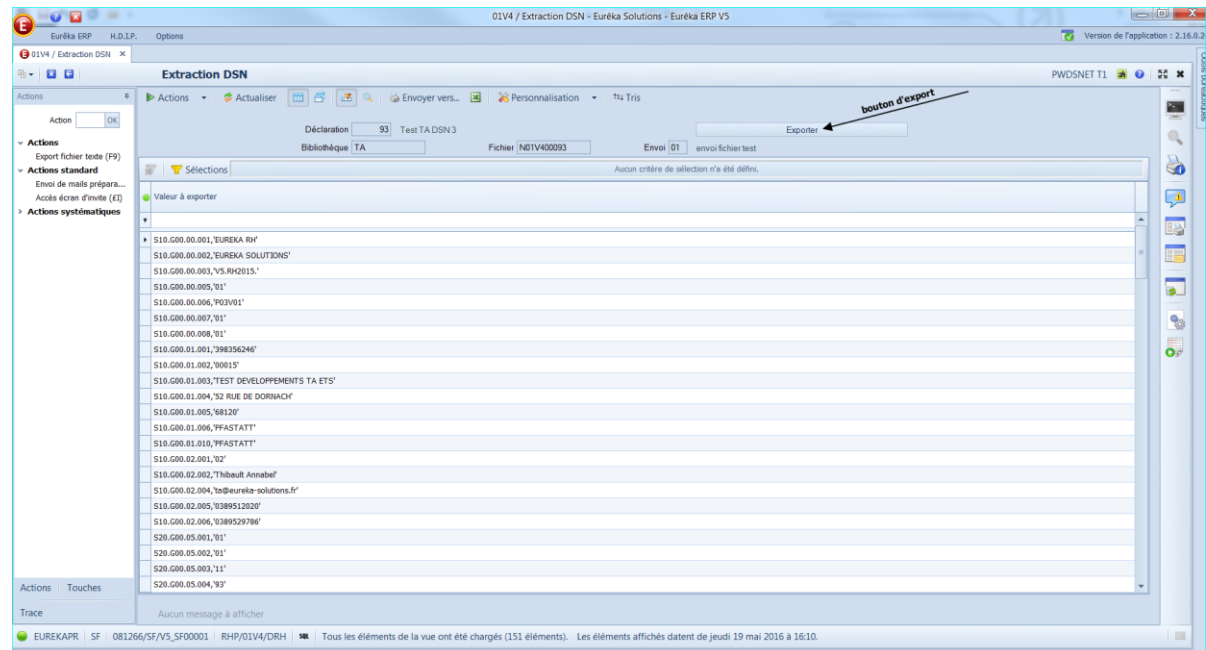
01V4 / Extraction DSN - Eurêka Solutions - Eurêka ERP V5

Eurêka ERP H.D.I.P. Options

Version de l'application : 2.16.0.2

01V4 / Extraction DSN ×

Extraction DSN

PWDSNET T1

Actions

Action OK

Actions
Export fichier texte (F9)
Actions standard
Envoi de mails prépara...
Accès écran d'invite (£I)
Actions systématiques

Actions Actualiser Envoyer vers... Personnalisation Tris

bouton d'export

Déclaration 93 Test TA DSN 3
Bibliothèque TA
Fichier N01V400093
Envoi 01 envoi fichier test

Exporter

Sélections
Aucun critère de sélection n'a été défini.

Valeur à exporter

S10.G00.00.001,'EUREKA RH'
S10.G00.00.002,'EUREKA SOLUTIONS'
S10.G00.00.003,'V5.RH2015.'
S10.G00.00.005,'01'
S10.G00.00.006,'P03V01'
S10.G00.00.007,'01'
S10.G00.00.008,'01'
S10.G00.01.001,'398356246'
S10.G00.01.002,'00015'
S10.G00.01.003,'TEST DEVELOPPEMENTS TA ETS'
S10.G00.01.004,'52 RUE DE DORNACH'
S10.G00.01.005,'68120'
S10.G00.01.006,'PFASTATT'
S10.G00.01.010,'PFASTATT'
S10.G00.02.001,'02'
S10.G00.02.002,'Thibault Annabel'
S10.G00.02.004,'ta@eureka-solutions.fr'
S10.G00.02.005,'0389512020'
S10.G00.02.006,'0389529786'
S20.G00.05.001,'01'
S20.G00.05.002,'01'
S20.G00.05.003,'11'
S20.G00.05.004,'93'

Actions Touches

Trace

Aucun message à afficher

EUREKAPR | SF | 081266/SF/V5_SF00001 | RHP/01V4/DRH | Tous les éléments de la vue ont été chargés (151 éléments). Les éléments affichés datent de jeudi 19 mai 2016 à 16:10.